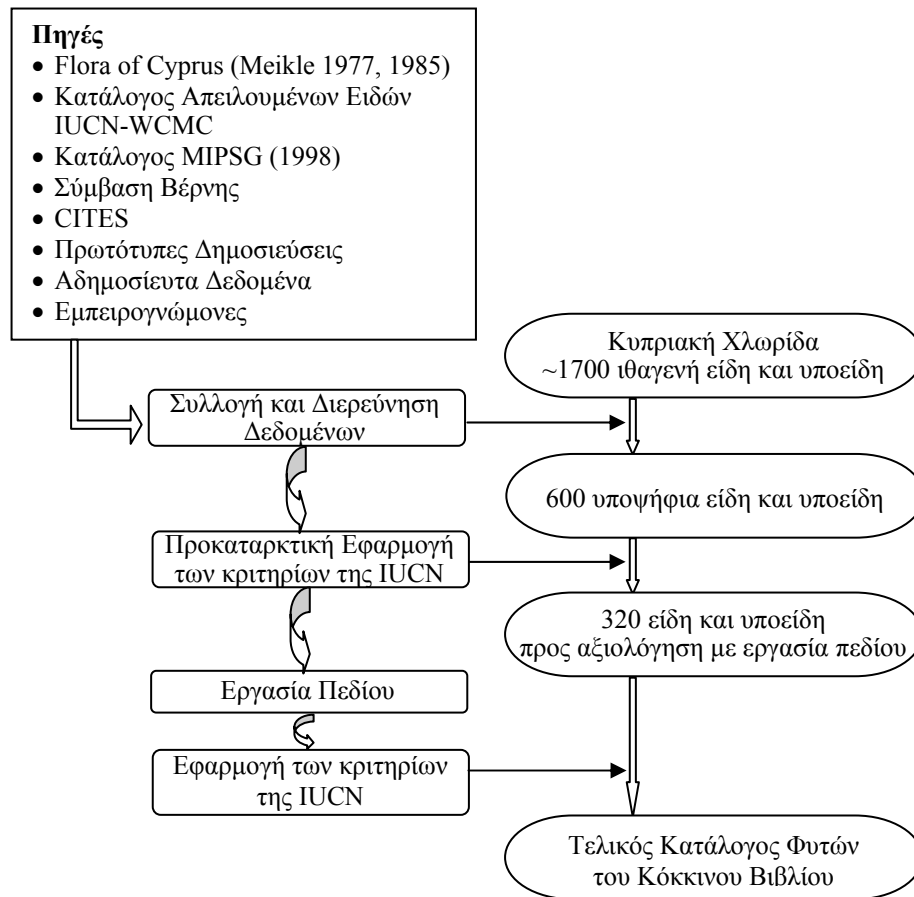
**Πηγές**
- Flora of Cyprus (Meikle 1977, 1985)
- Κατάλογος Απειλουμένων Ειδών IUCN-WCMC
- Κατάλογος MIPSG (1998)
- Σύμβαση Βέρνης
- CITES
- Πρωτότυπες Δημοσιεύσεις
- Αδημοσίευτα Δεδομένα
- Εμπειρογνώμονες

Συλλογή και Διερεύνηση Δεδομένων

Προκαταρκτική Εφαρμογή των κριτηρίων της IUCN

Εργασία Πεδίου

Εφαρμογή των κριτηρίων της IUCN

Κυπριακή Χλωρίδα ~1700 ιθαγενή είδη και υποείδη

600 υποψήφια είδη και υποείδη

320 είδη και υποείδη προς αξιολόγηση με εργασία πεδίου

Τελικός Κατάλογος Φυτών του Κόκκινου Βιβλίου